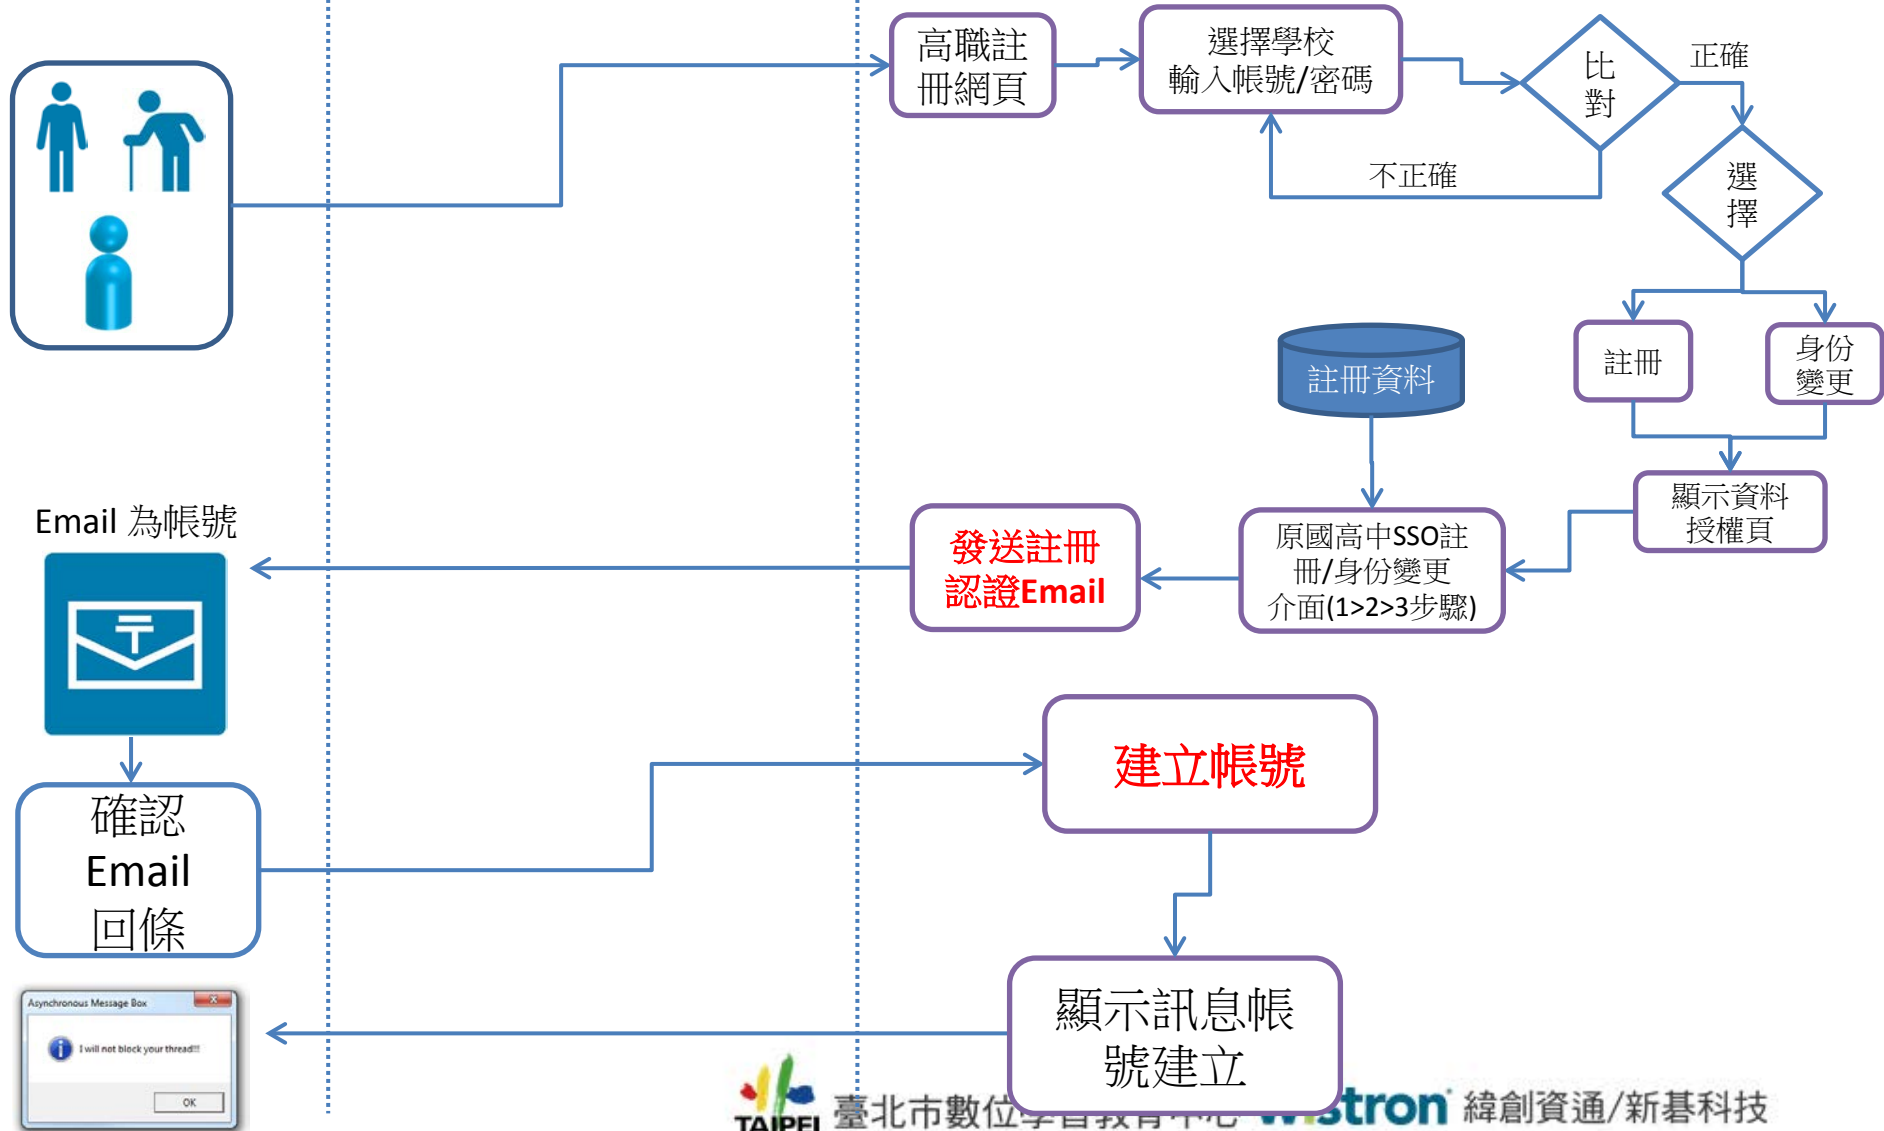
高職註冊網頁

選擇學校
輸入帳號/密碼

比對

正確

不正確

選擇

註冊

身份變更

註冊資料

顯示資料授權頁

原國高中SSO註冊/身份變更介面(1>2>3步驟)

發送註冊認證Email

Email 為帳號

確認
Email
回條

建立帳號

顯示訊息帳號建立

Asynchronous Message Box

I will not block your thread!!

OK

TAIPEI 臺北市數位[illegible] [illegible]stron 緯創資通/新碁科技